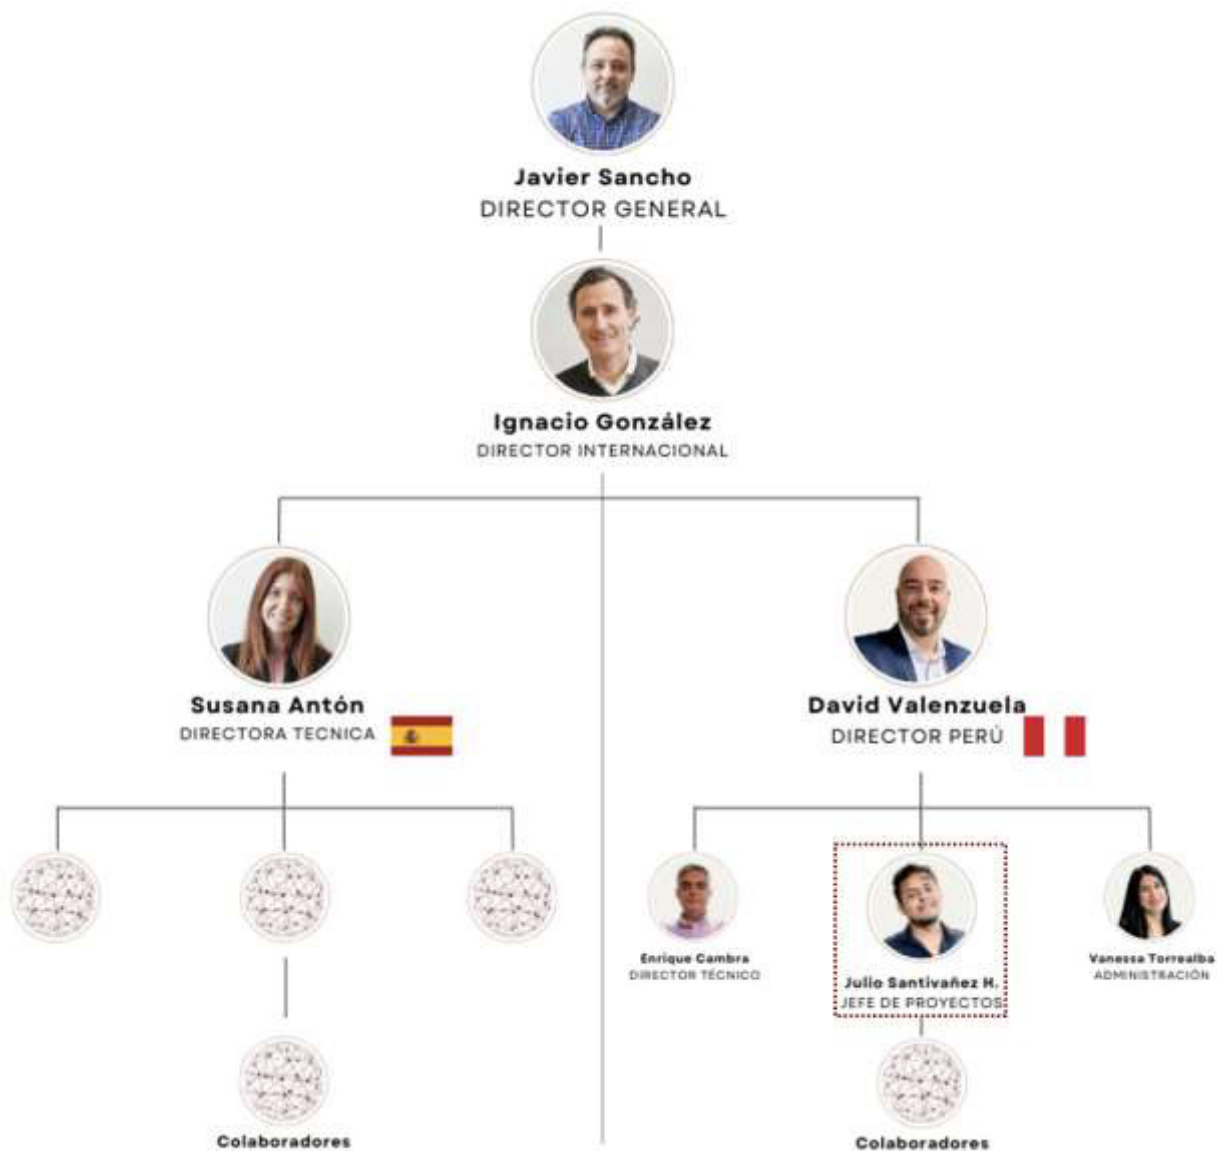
Javier Sancho
DIRECTOR GENERAL

Ignacio González
DIRECTOR INTERNACIONAL

Susana Antón
DIRECTORA TECNICA

David Valenzuela
DIRECTOR PERÚ

Enrique Cambra
DIRECTOR TÉCNICO

Julio Santivañez H.
JEFE DE PROYECTOS

Vanessa Torrealba
ADMINISTRACIÓN

Colaboradores

Colaboradores